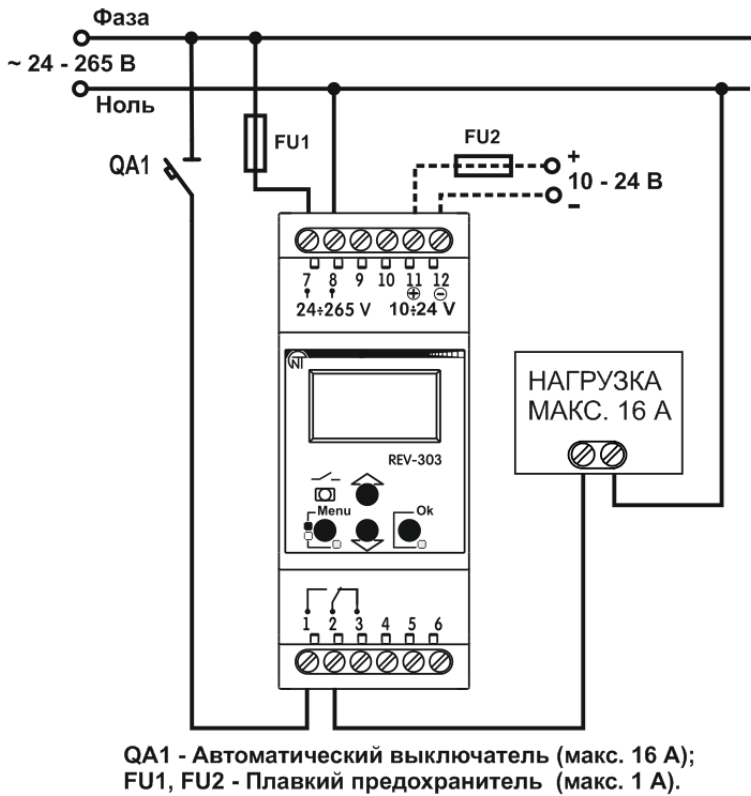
Фаза
~ 24 - 265 В
Ноль
QA1
FU1
FU2
+
10 - 24 В
-
7 8 9 10 11 12
24÷265 V 10÷24 V
НАГРУЗКА
МАКС. 16 А
REV-303
Menu
Ok
1 2 3 4 5 6

QA1 - Автоматический выключатель (макс. 16 А);
FU1, FU2 - Плавкий предохранитель (макс. 1 А).